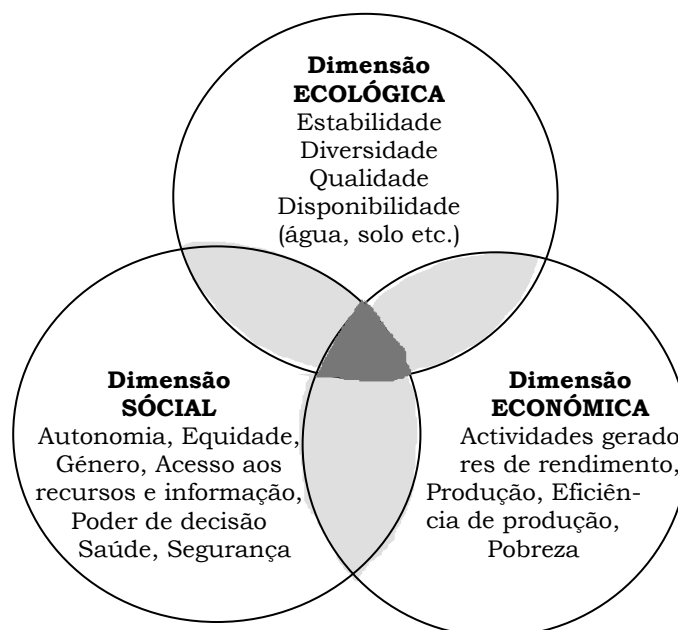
Dimensão
ECOLÓGICA
Estabilidade
Diversidade
Qualidade
Disponibilidade
(água, solo etc.)

Dimensão
SÓCIAL
Autonomia, Equidade, Género, Acesso aos recursos e informação, Poder de decisão Saúde, Segurança

Dimensão
ECONÓMICA
Actividades geradores de rendimento, Produção, Eficiência de produção, Pobreza